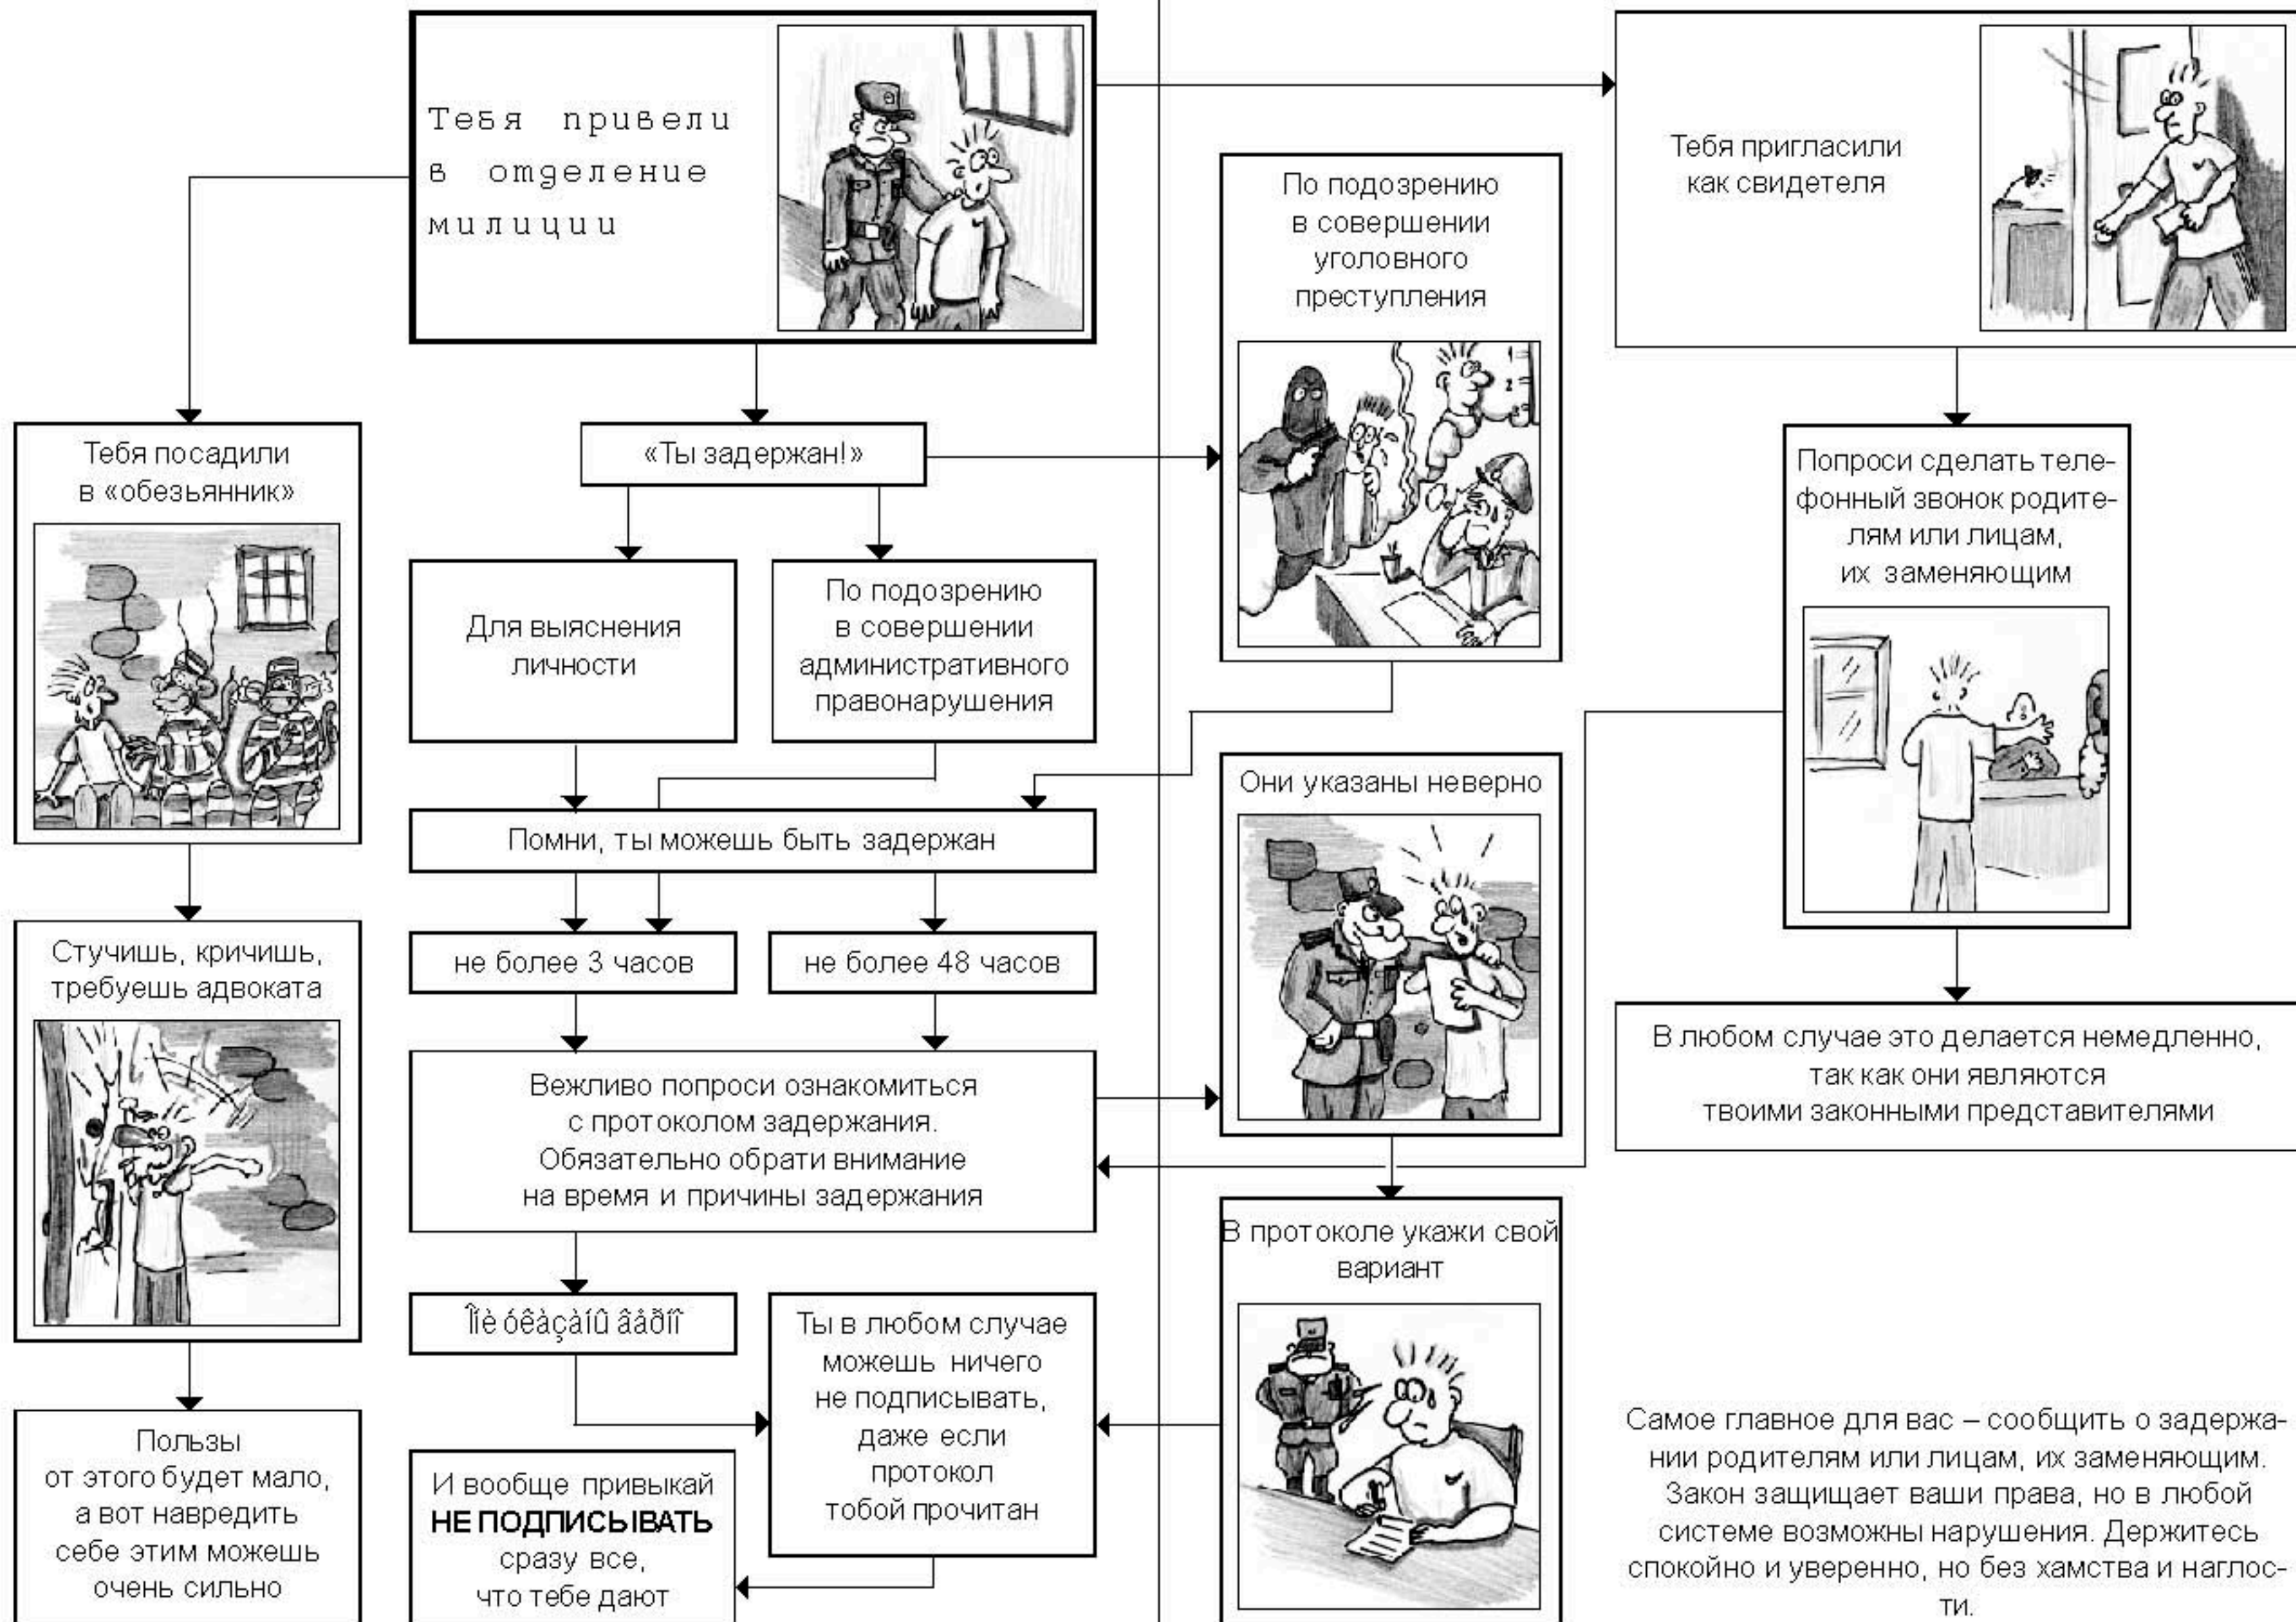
Тебя привели в отделение милиции

Тебя посадили в «обезьянник»

Стучишь, кричишь, требуешь адвоката

Пользы от этого будет мало, а вот навредить себе этим можешь очень сильно

«Ты задержан!»

Для выяснения личности

По подозрению в совершении административного правонарушения

Помни, ты можешь быть задержан

не более 3 часов

не более 48 часов

Вежливо попроси ознакомиться с протоколом задержания. Обязательно обрати внимание на время и причины задержания

Îìè óêàçàíû âåðíî

Ты в любом случае можешь ничего не подписывать, даже если протокол тобой прочитан

И вообще привыкай НЕ ПОДПИСЫВАТЬ сразу все, что тебе дают

По подозрению в совершении уголовного преступления

Они указаны неверно

В протоколе укажи свой вариант

Тебя пригласили как свидетеля

Попроси сделать телефонный звонок родителям или лицам, их заменяющим

В любом случае это делается немедленно, так как они являются твоими законными представителями

Самое главное для вас – сообщить о задержании родителям или лицам, их заменяющим. Закон защищает ваши права, но в любой системе возможны нарушения. Держитесь спокойно и уверенно, но без хамства и наглости.